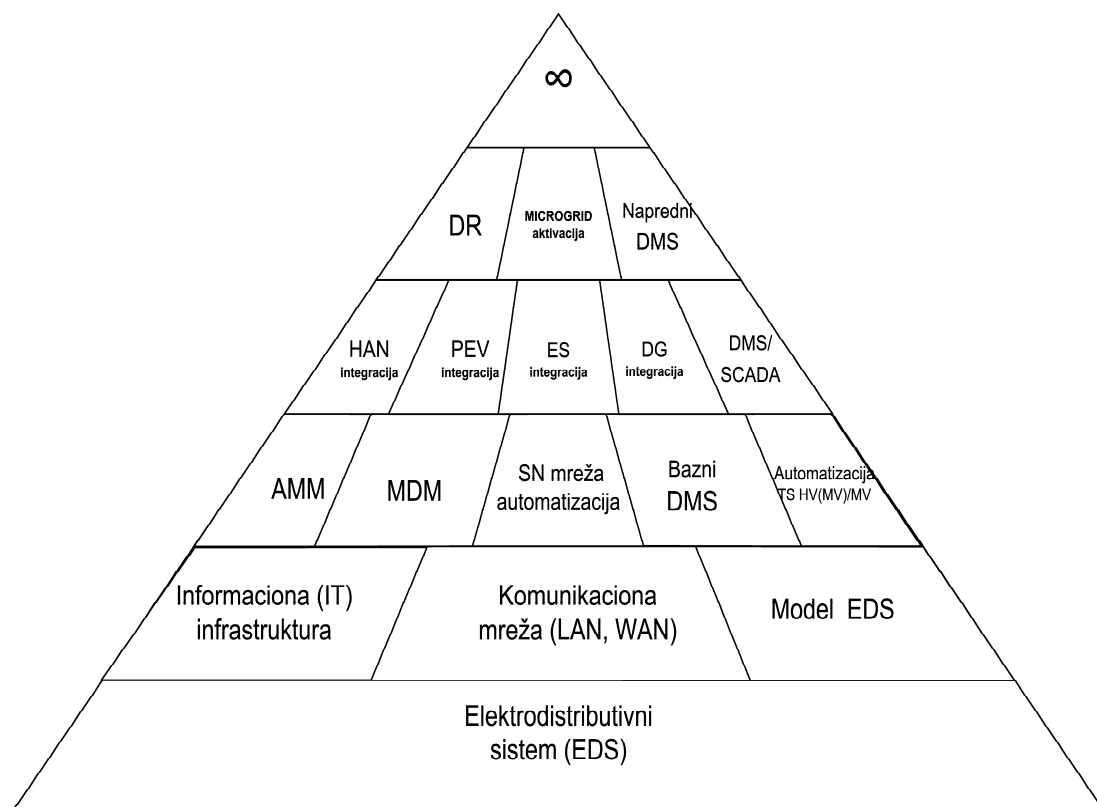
$\infty$

DR

MICROGRID aktivacija

Napredni DMS

HAN integracija

PEV integracija

ES integracija

DG integracija

DMS/ SCADA

AMM

MDM

SN mreža automatizacija

Bazni DMS

Automatizacija TS HV(MV)/MV

Informaciona (IT) infrastruktura

Komunikaciona mreža (LAN, WAN)

Model EDS

Elektrodistributivni sistem (EDS)